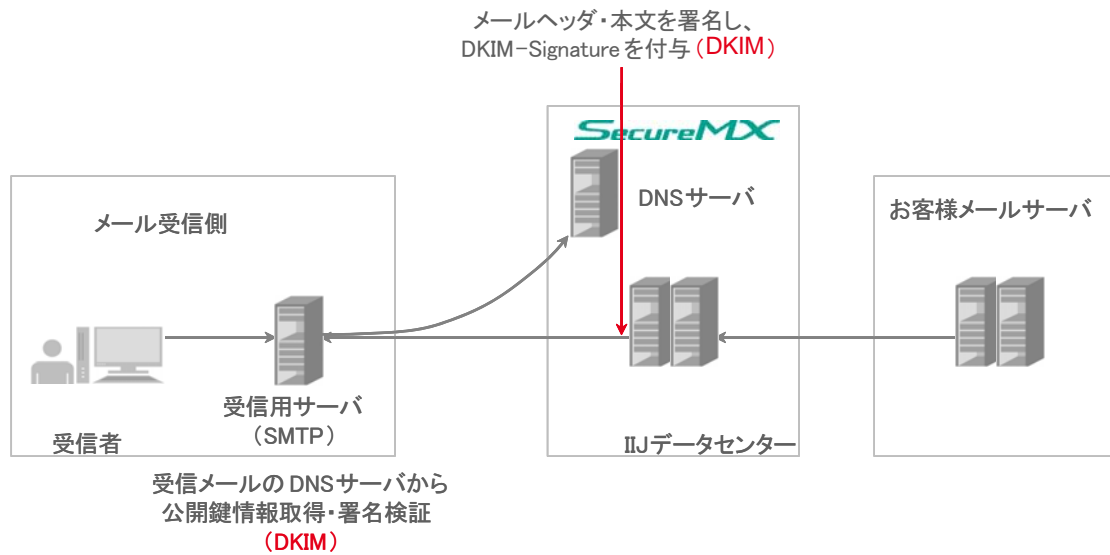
メールヘッダ・本文を署名し、
DKIM-Signatureを付与（DKIM）

SecureMX

DNSサーバ

メール受信側

お客様メールサーバ

受信用サーバ
（SMTP）

受信者

IIJデータセンター

受信メールのDNSサーバから
公開鍵情報取得・署名検証
（DKIM）